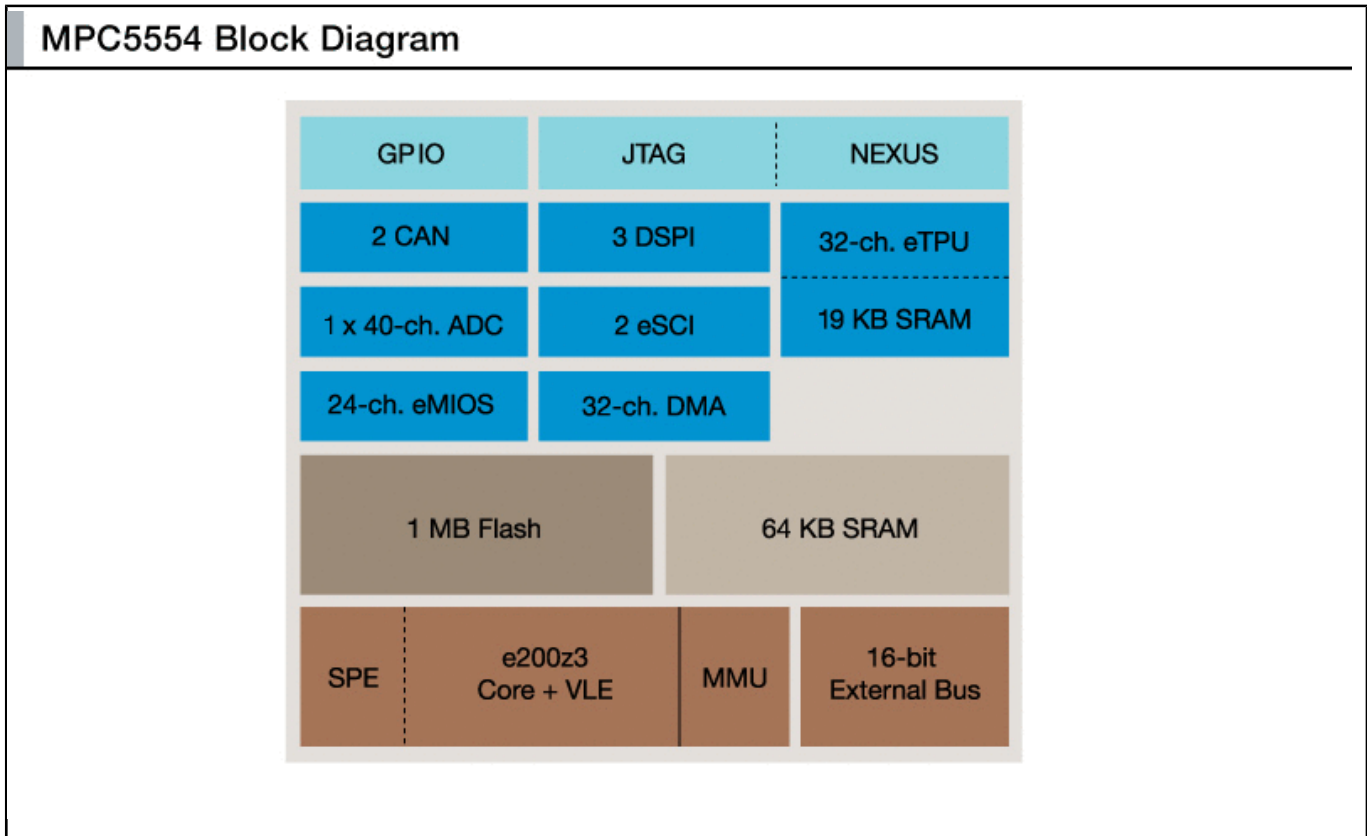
MPC5554 Block Diagram

GPIO

JTAG

NEXUS

2 CAN

3 DSPI

32-ch. eTPU

19 KB SRAM

1 x 40-ch. ADC

2 eSCI

24-ch. eMIOS

32-ch. DMA

1 MB Flash

64 KB SRAM

SPE

e200z3
Core + VLE

MMU

16-bit
External Bus